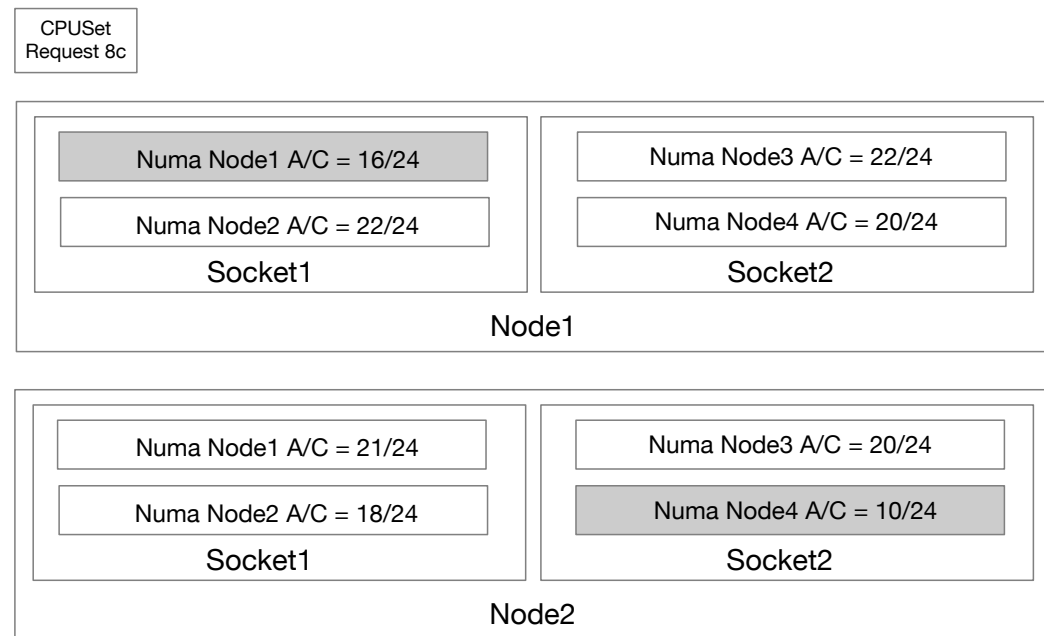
CPUSet
Request 8c

Numa Node1 A/C = 16/24

Numa Node2 A/C = 22/24

Socket1

Numa Node3 A/C = 22/24

Numa Node4 A/C = 20/24

Socket2

Node1

Numa Node1 A/C = 21/24

Numa Node2 A/C = 18/24

Socket1

Numa Node3 A/C = 20/24

Numa Node4 A/C = 10/24

Socket2

Node2